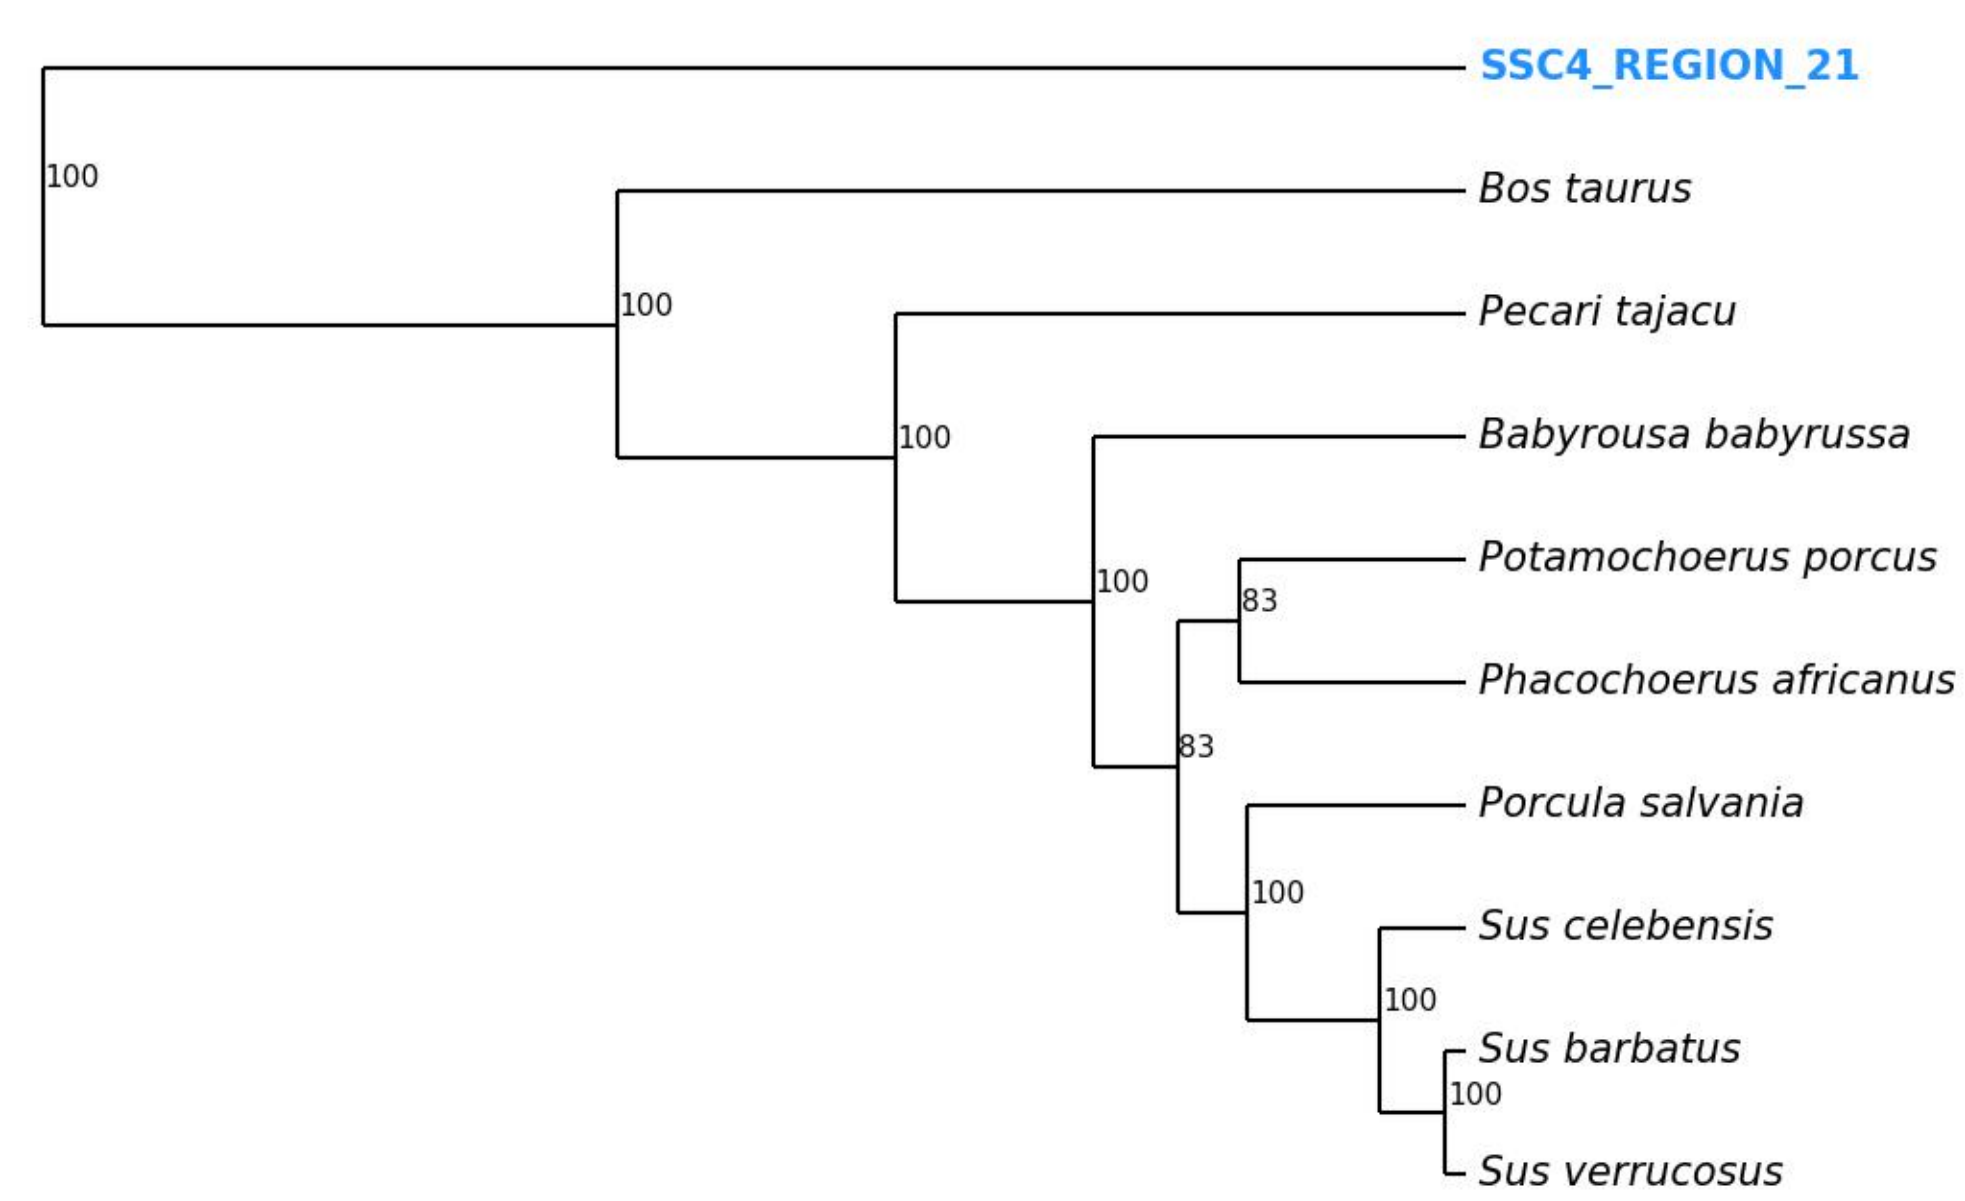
SSC4_REGION_21

100

Bos taurus

100

Pecari tajacu

100

Babyrousa babyrussa

100

Potamochoerus porcus

83

Phacochoerus africanus

83

Porcula salvania

100

Sus celebensis

100

Sus barbatus

100

Sus verrucosus